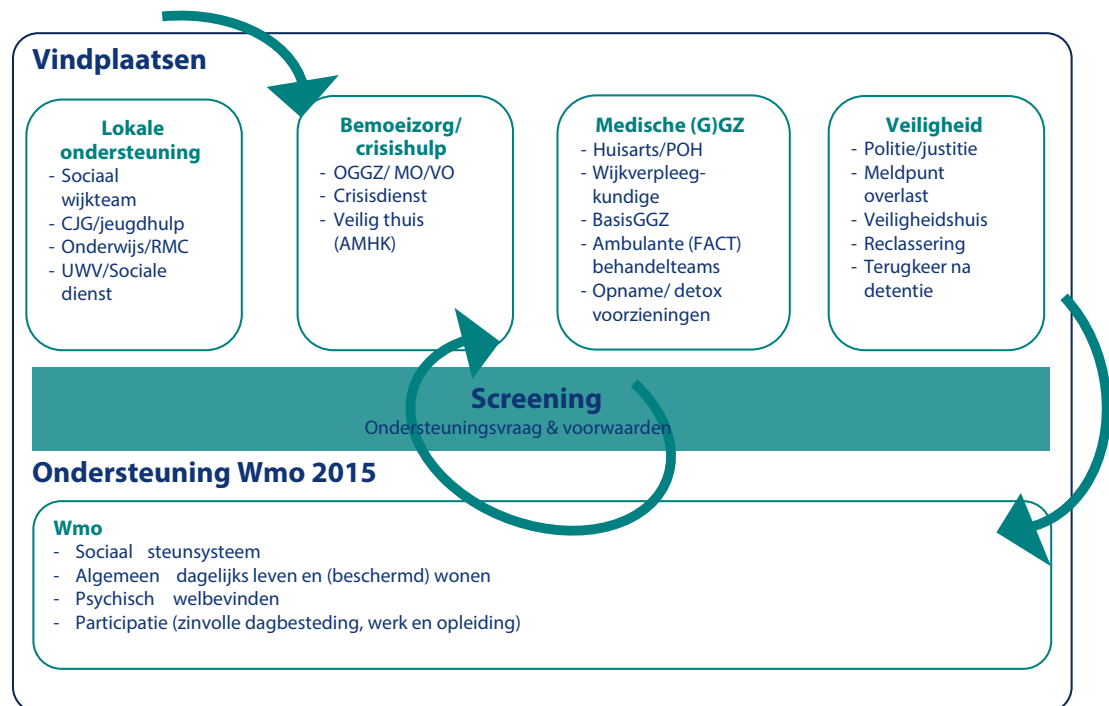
Vindplaatsen

Lokale ondersteuning
- Sociaal wijkteam
- CJG/jeugdhulp
- Onderwijs/RMC
- UWV/Sociale dienst

Bemoeizorg/ crisishulp
- OGGZ/ MO/VO
- Crisisdienst
- Veilig thuis (AMHK)

Medische (G)GZ
- Huisarts/POH
- Wijkverpleegkundige
- BasisGGZ
- Ambulante (FACT) behandelteams
- Opname/ detox voorzieningen

Veiligheid
- Politie/justitie
- Meldpunt overlast
- Veiligheidshuis
- Reclassering
- Terugkeer na detentie

Screening
Ondersteuningsvraag & voorwaarden

Ondersteuning Wmo 2015

Wmo
- Sociaal steunsysteem
- Algemeen dagelijks leven en (beschermd) wonen
- Psychisch welbevinden
- Participatie (zinvolle dagbesteding, werk en opleiding)